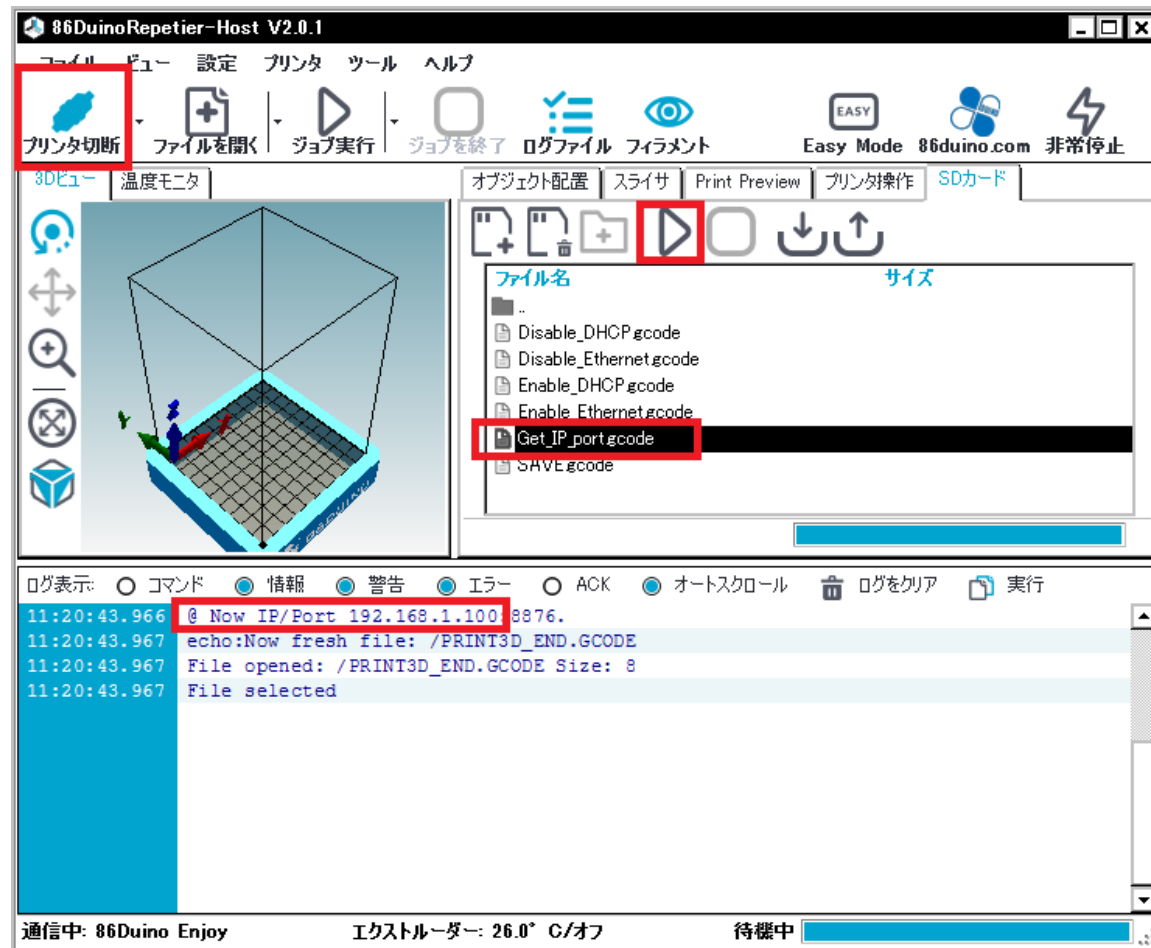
86DuinoRepetier-Host V2.0.1

ファイル ビュー 設定 プリンタ ツール ヘルプ

プリンタ切断 ファイルを開く ジョブ実行 ジョブを終了 ログファイル フィラメント EASY Easy Mode 86duino.com 非常停止

3Dビュー 温度モニタ

オブジェクト配置 スライサ Print Preview プリンタ操作 SDカード

| ファイル名 | サイズ |
|---|---|
| .. | |
| Disable_DHCP.gcode | |
| Disable_Ethernet.gcode | |
| Enable_DHCP.gcode | |
| Enable_Ethernet.gcode | |
| Get_IP_port.gcode | |
| SAVE.gcode | |

ログ表示: コマンド 情報 警告 エラー ACK オートスクロール ログをクリア 実行

11:20:43.966 @ Now IP/Port 192.168.1.100:8876.
11:20:43.967 echo:Now fresh file: /PRINT3D_END.GCODE
11:20:43.967 File opened: /PRINT3D_END.GCODE Size: 8
11:20:43.967 File selected

通信中: 86Duino Enjoy エクストルーダー: 26.0° C/オフ 待機中